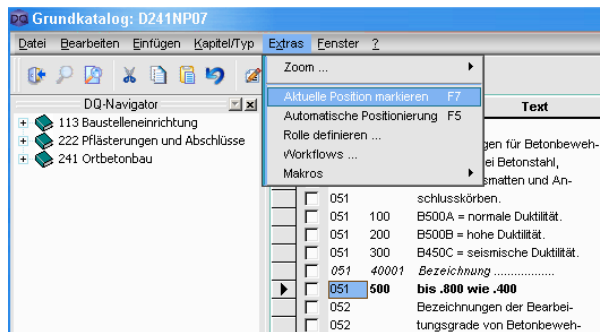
DQ Grundkatalog: D241NP07

Datei Bearbeiten Einfügen Kapitel/Typ Extras Fenster ?

Zoom ...
Aktuelle Position markieren F7
Automatische Positionierung F5
Rolle definieren ...
Workflows ...
Makros

DQ-Navigator

113 Baustelleneinrichtung
222 Pflästerungen und Abschlüsse
241 Ortbetonbau

Text

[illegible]ngen für Betonbeweh-
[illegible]ei Betonstahl,
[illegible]smatten und An-
schlusskörben.

| 051 | 100 | B500A = normale Duktilität. |
|---|---|---|
| 051 | 200 | B500B = hohe Duktilität. |
| 051 | 300 | B450C = seismische Duktilität. |
| 051 | 40001 | Bezeichnung ................. |
| 051 | 500 | bis .800 wie .400 |
| 052 | | Bezeichnungen der Bearbei- |
| 052 | | tungsgrade von Betonbeweh- |